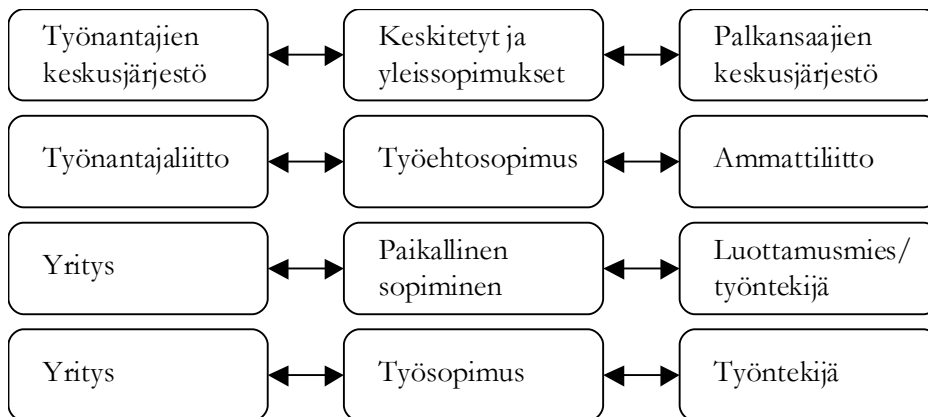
Työnantajien keskusjärjestö

Keskitetyt ja yleissopimukset

Palkansaajien keskusjärjestö

Työnantajaliitto

Työehtosopimus

Ammattiliitto

Yritys

Paikallinen sopiminen

Luottamusmies/ työntekijä

Yritys

Työsopimus

Työntekijä